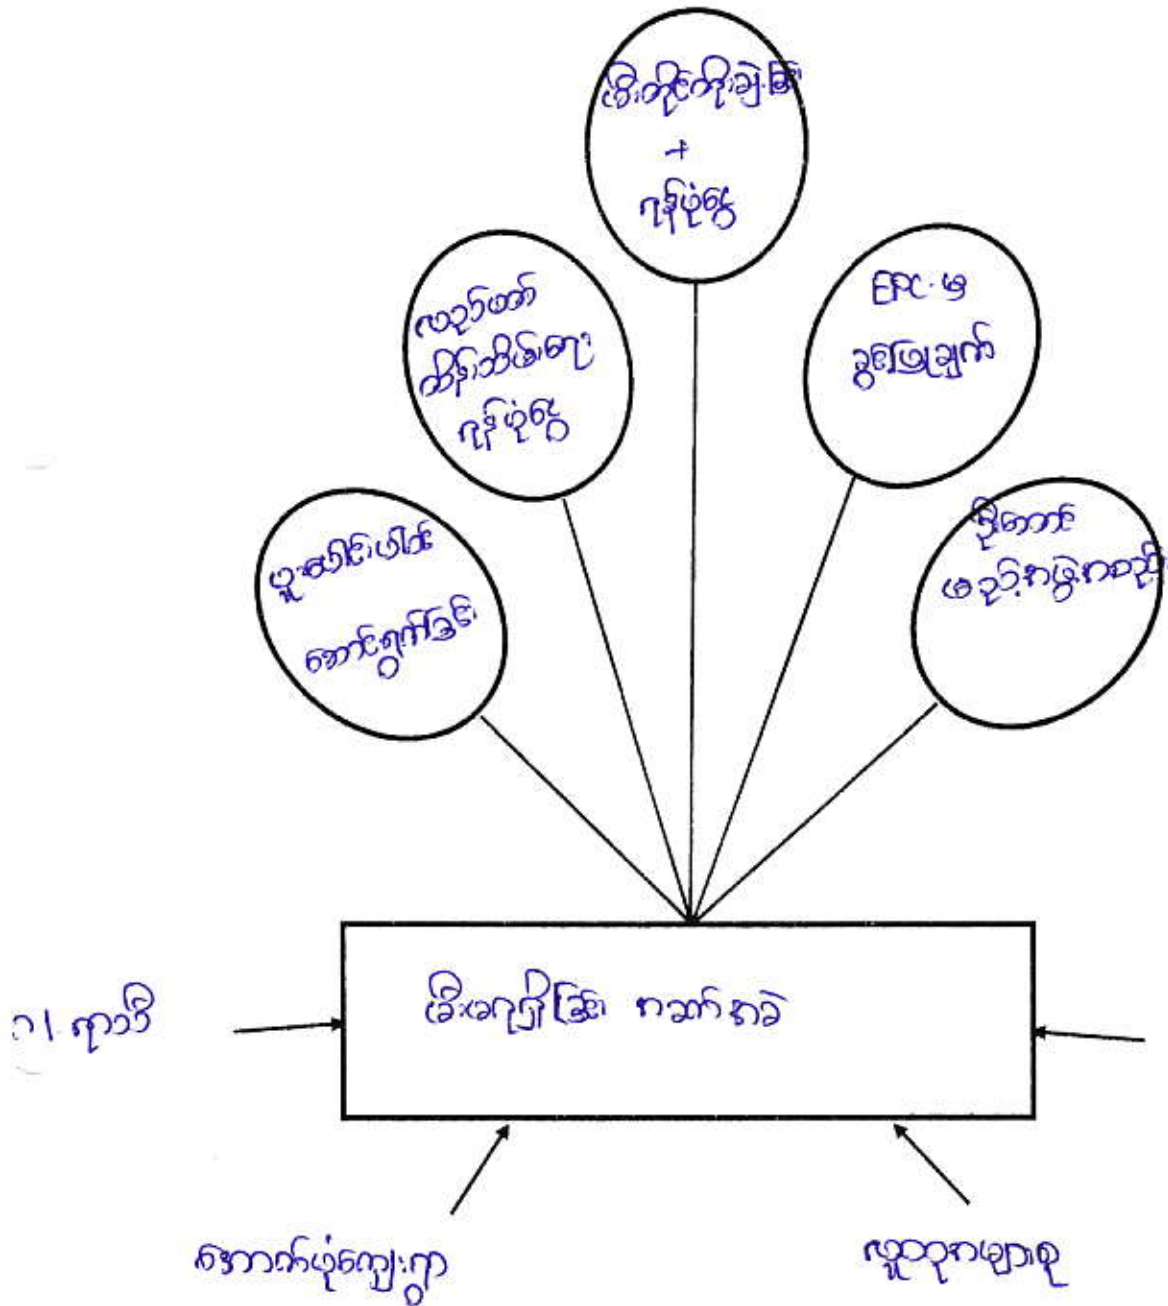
ဒေါ်ဆိုင်ကိုချိုမြ
+
ဂျိုဖုံးရှ

လေ့လာမှတ်တမ်းတင်ခြင်းများ ဂျိုဖုံးရှ

EPC မှ ဒွေးတြအချက်

ပူဆော်ခြင်းပါ၀င် အောင်မြင်ခြင်း

မြို့တော် မှုခွဲကမ္ဘာ့ကမ်း

ဒေါ်ဂျိုမြ ကဆက်ကခဲ

ဂါ၊ ရာသီ

အောက်ဖုံးကျော်းကွာ

လူ့ဘဝကမ္ဘာ့စု